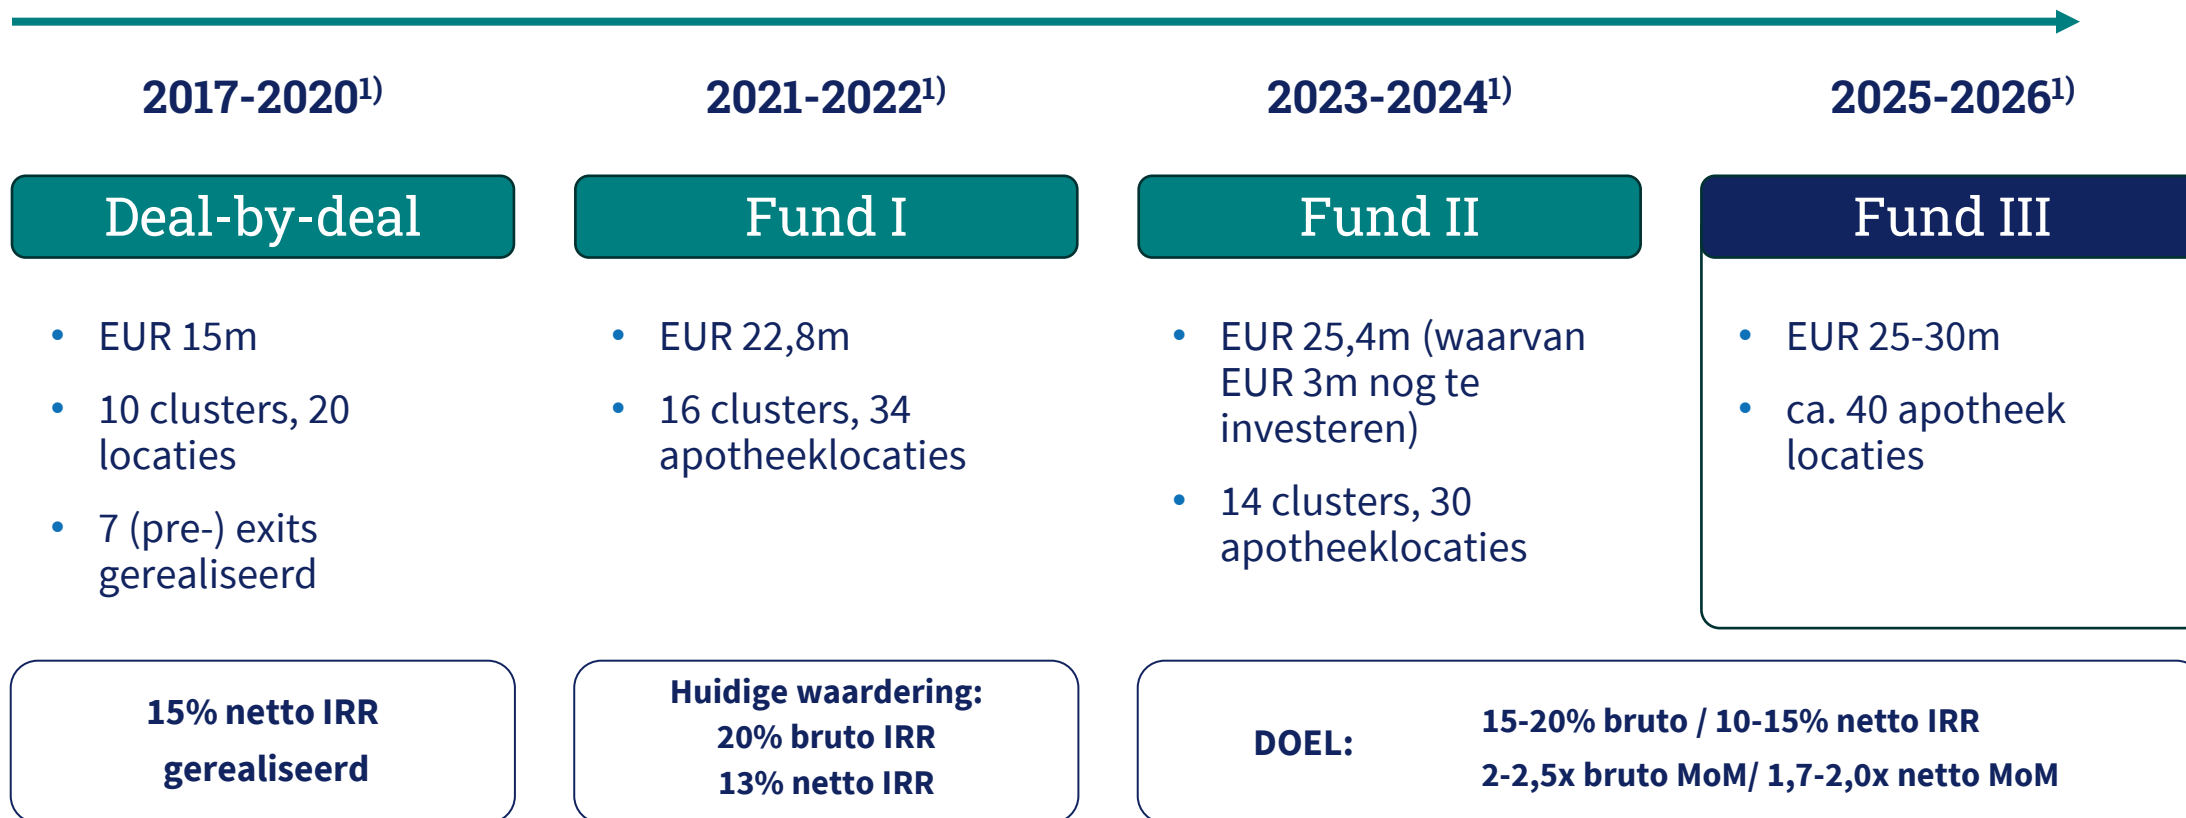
2017-2020$^{1)}$

Deal-by-deal

- EUR 15m
- 10 clusters, 20 locaties
- 7 (pre-) exits gerealiseerd

15% netto IRR gerealiseerd

2021-2022$^{1)}$

Fund I

- EUR 22,8m
- 16 clusters, 34 apotheeklocaties

Huidige waardering:
20% bruto IRR
13% netto IRR

2023-2024$^{1)}$

Fund II

- EUR 25,4m (waarvan EUR 3m nog te investeren)
- 14 clusters, 30 apotheeklocaties

2025-2026$^{1)}$

Fund III

- EUR 25-30m
- ca. 40 apotheek locaties

DOEL:
15-20% bruto / 10-15% netto IRR
2-2,5x bruto MoM/ 1,7-2,0x netto MoM